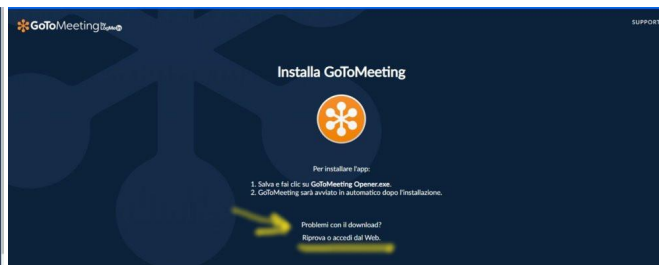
GoToMeeting by LogMeIn

SUPPORT

Installa GoToMeeting

Per installare l'app:

1. Salva e fai clic su GoToMeeting Opener.exe.
2. GoToMeeting sarà avviato in automatico dopo l'installazione.

Problemi con il download?

Riprova o accedi dal Web.